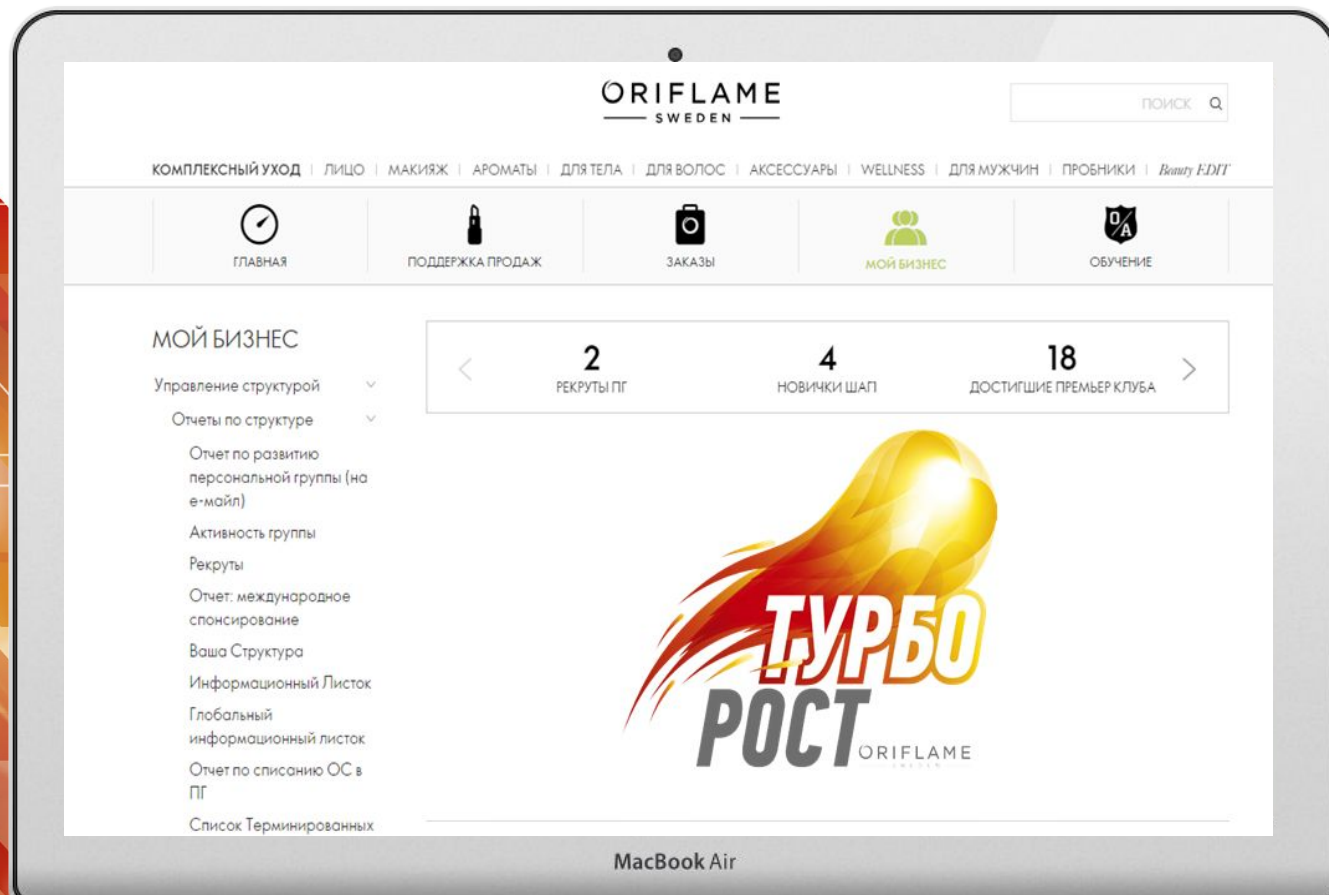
ORIFLAME
SWEDEN

ПОИСК

КОМПЛЕКСНЫЙ УХОД | ЛИЦО | МАКИЯЖ | АРОМАТЫ | ДЛЯ ТЕЛА | ДЛЯ ВОЛОС | АКСЕССУАРЫ | WELLNESS | ДЛЯ МУЖЧИН | ПРОБНИКИ | Beauty EDIT

ГЛАВНАЯ
ПОДДЕРЖКА ПРОДАЖ
ЗАКАЗЫ
МОЙ БИЗНЕС
ОБУЧЕНИЕ

МОЙ БИЗНЕС

Управление структурой
Отчеты по структуре
Отчет по развитию персональной группы (на е-майл)
Активность группы
Рекруты
Отчет: международное спонсирование
Ваша Структура
Информационный Листок
Глобальный информационный листок
Отчет по списанию ОС в ПГ
Список Терминированных

2
РЕКРУТЫ ПГ

4
НОВИЧКИ ШАП

18
ДОСТИГШИЕ ПРЕМЬЕР КЛУБА

ТУРБО
РОСТ
ORIFLAME

MacBook Air